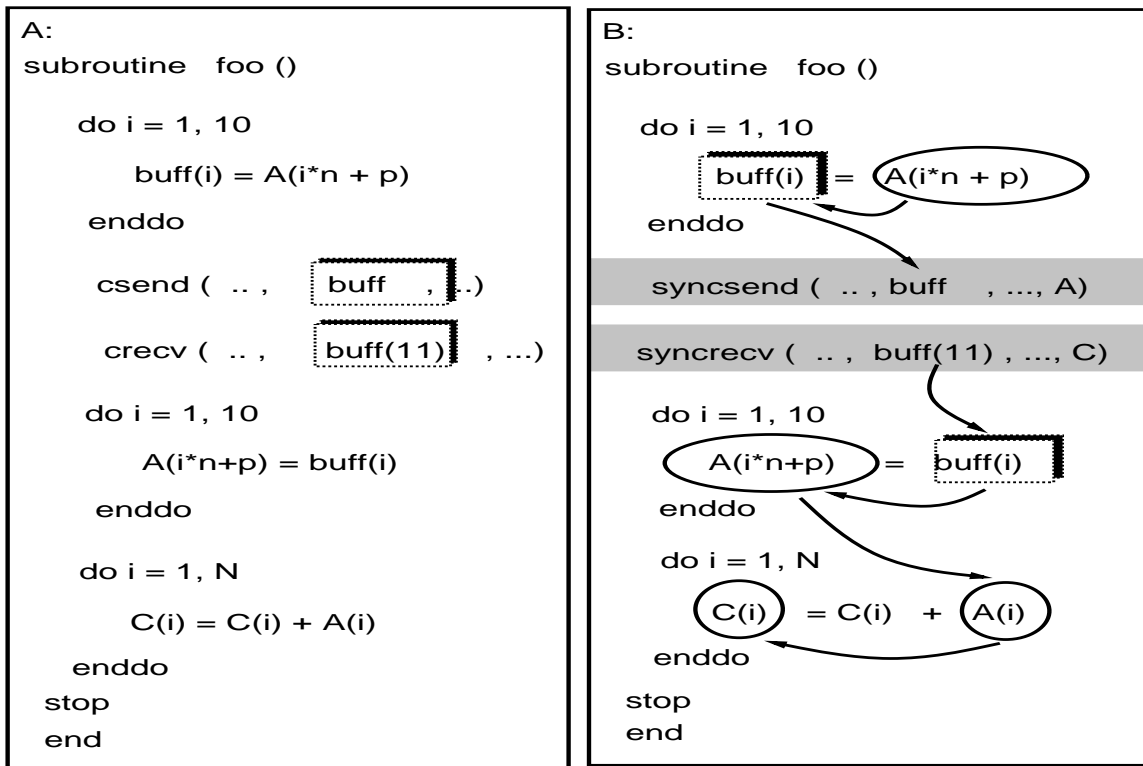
A:

subroutine foo ()

do i = 1, 10

buff(i) = A(i*n + p)

enddo

csend ( .. , buff , ..)

crecv ( .. , buff(11) , ...)

do i = 1, 10

A(i*n+p) = buff(i)

enddo

do i = 1, N

C(i) = C(i) + A(i)

enddo

stop

end

B:

subroutine foo ()

do i = 1, 10

buff(i) = A(i*n + p)

enddo

syncsend ( .. , buff , ..., A)

syncrecv ( .. , buff(11) , ..., C)

do i = 1, 10

A(i*n+p) = buff(i)

enddo

do i = 1, N

C(i) = C(i) + A(i)

enddo

stop

end